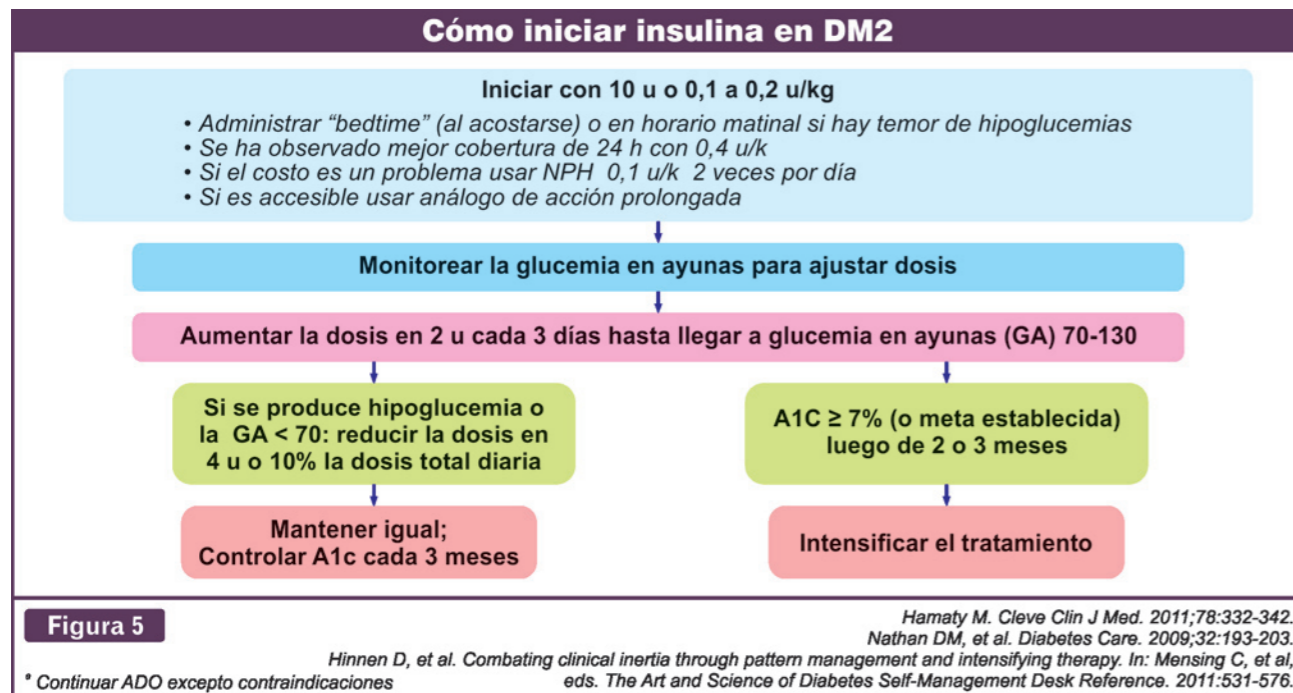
Cómo iniciar insulina en DM2

Iniciar con 10 u o 0,1 a 0,2 u/kg

• Administrar “bedtime” (al acostarse) o en horario matinal si hay temor de hipoglucemias
• Se ha observado mejor cobertura de 24 h con 0,4 u/k
• Si el costo es un problema usar NPH 0,1 u/k 2 veces por día
• Si es accesible usar análogo de acción prolongada

Monitorear la glucemia en ayunas para ajustar dosis

Aumentar la dosis en 2 u cada 3 días hasta llegar a glucemia en ayunas (GA) 70-130

Si se produce hipoglucemia o la GA < 70: reducir la dosis en 4 u o 10% la dosis total diaria

A1C ≥ 7% (o meta establecida) luego de 2 o 3 meses

Mantener igual; Controlar A1c cada 3 meses

Intensificar el tratamiento

Figura 5

Hamaty M. Cleve Clin J Med. 2011;78:332-342.
Nathan DM, et al. Diabetes Care. 2009;32:193-203.
Hinnen D, et al. Combating clinical inertia through pattern management and intensifying therapy. In: Mensing C, et al, eds. The Art and Science of Diabetes Self-Management Desk Reference. 2011:531-576.

* Continuar ADO excepto contraindicaciones